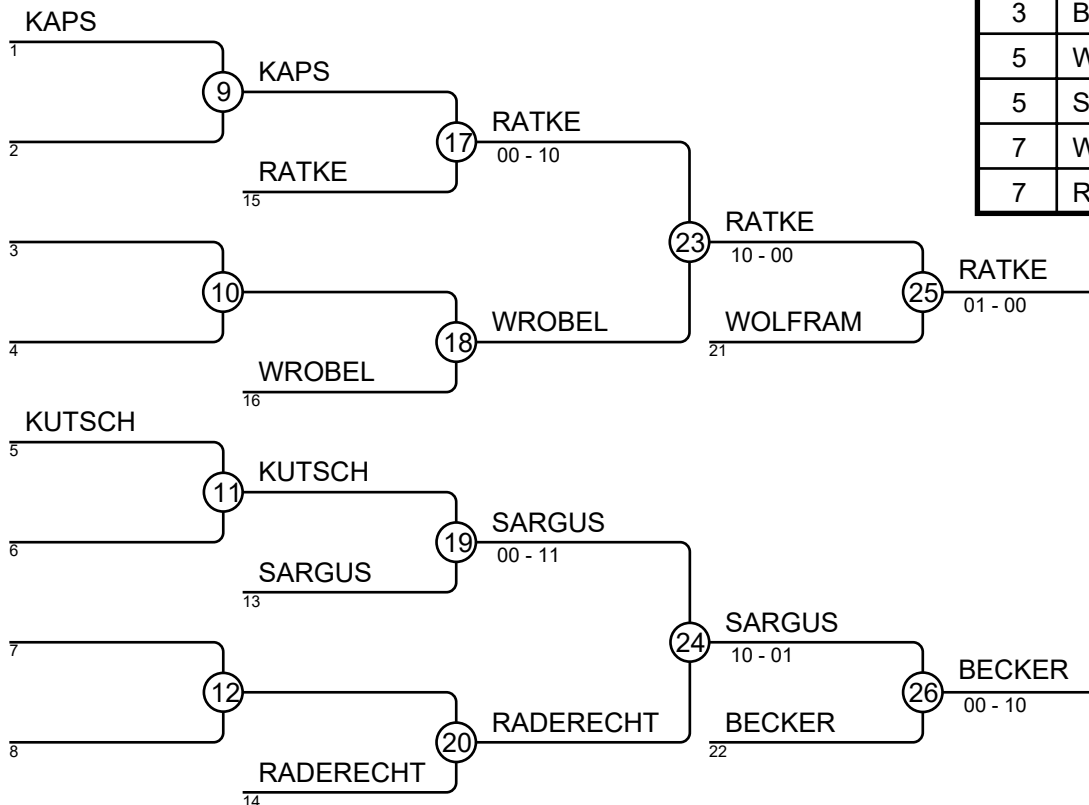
KAPS
1
9
KAPS
2
17
RATKE
00 - 10
RATKE
15
3
10
4
18
WROBEL
WROBEL
16
23
RATKE
10 - 00
WOLFRAM
21
25
RATKE
01 - 00
KUTSCH
5
11
KUTSCH
6
19
SARGUS
00 - 11
SARGUS
13
7
12
8
20
RADERECHT
RADERECHT
14
24
SARGUS
10 - 01
BECKER
22
26
BECKER
00 - 10

| 3 | B |
|---|---|
| 5 | W |
| 5 | S |
| 7 | W |
| 7 | R |